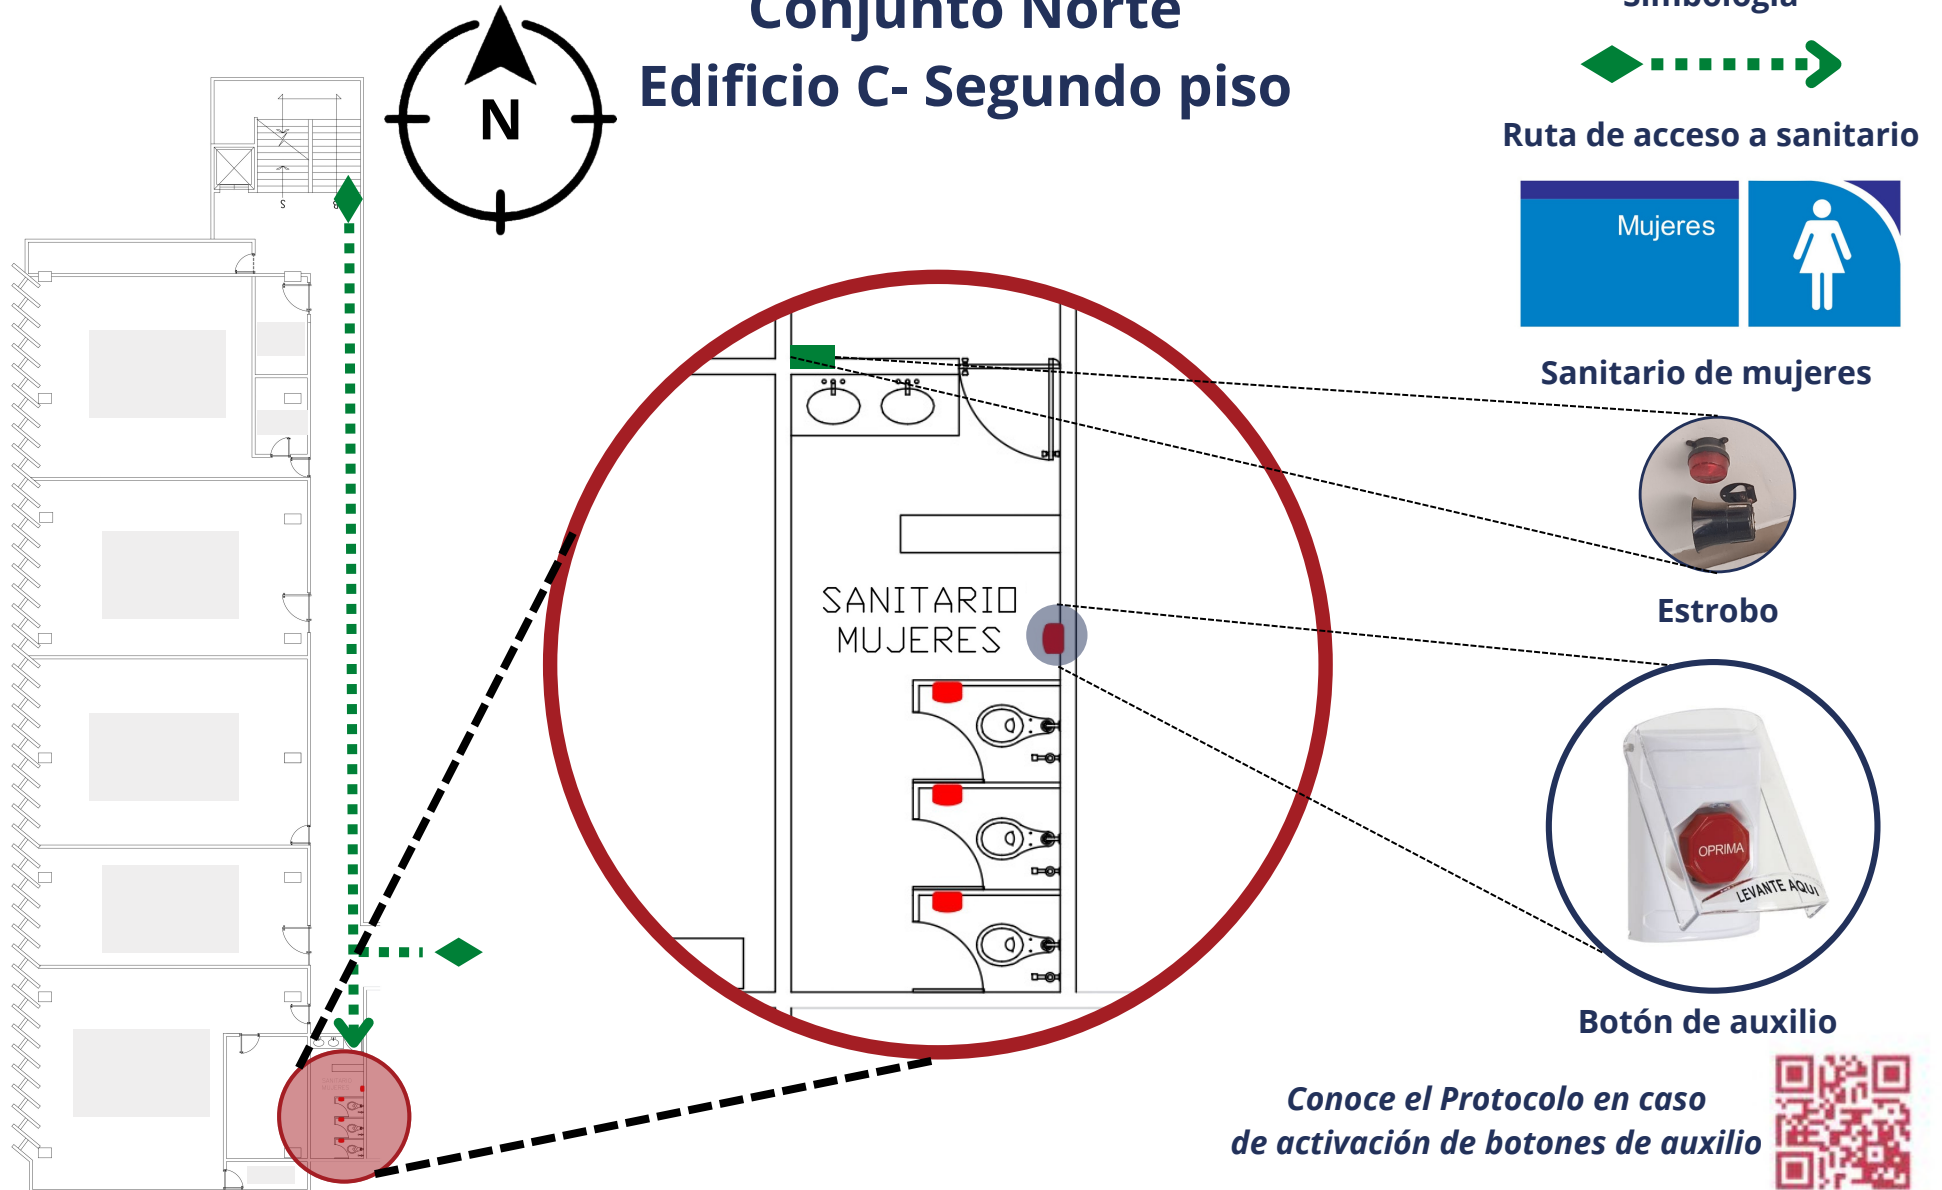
Conjunto Norte
Edificio C- Segundo piso

N

Simbología

Ruta de acceso a sanitario

Mujeres

Sanitario de mujeres

SANITARIO
MUJERES

Estrobo

OPRIMA
LEVANTE AQUI

Botón de auxilio

Conoce el Protocolo en caso de activación de botones de auxilio